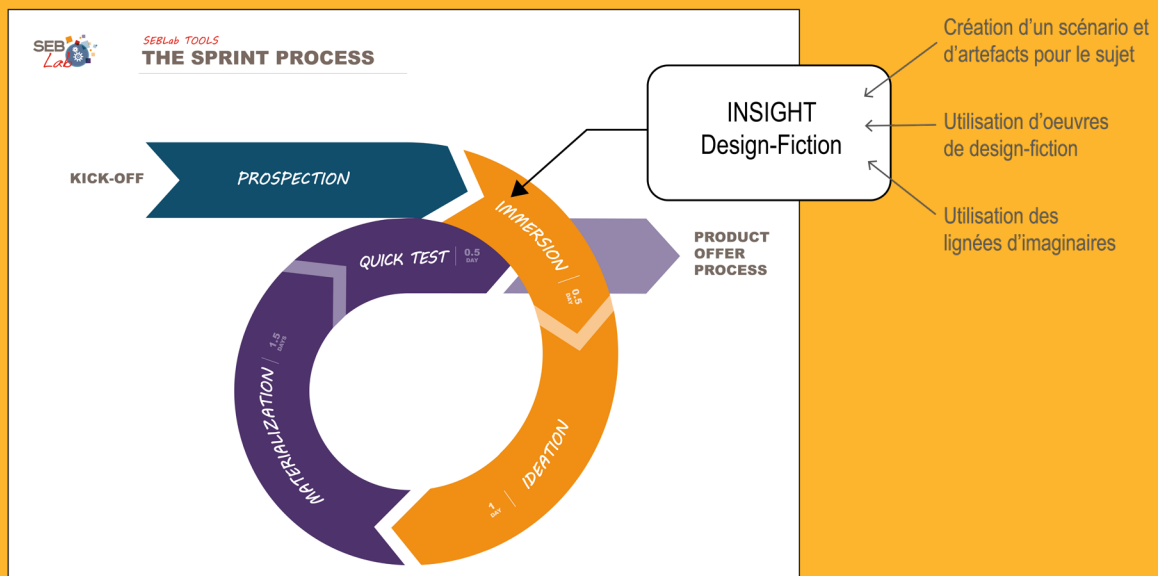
SEB Lab

SEBLab TOOLS
THE SPRINT PROCESS

KICK-OFF

PROSPECTION

IMMERSION 0.5 DAY

IDEATION 1 DAY

MATERIALIZATION 1.5 DAYS

QUICK TEST 0.5 DAY

PRODUCT OFFER PROCESS

INSIGHT
Design-Fiction

Création d'un scénario et d'artefacts pour le sujet

Utilisation d'oeuvres de design-fiction

Utilisation des lignées d'imaginaires